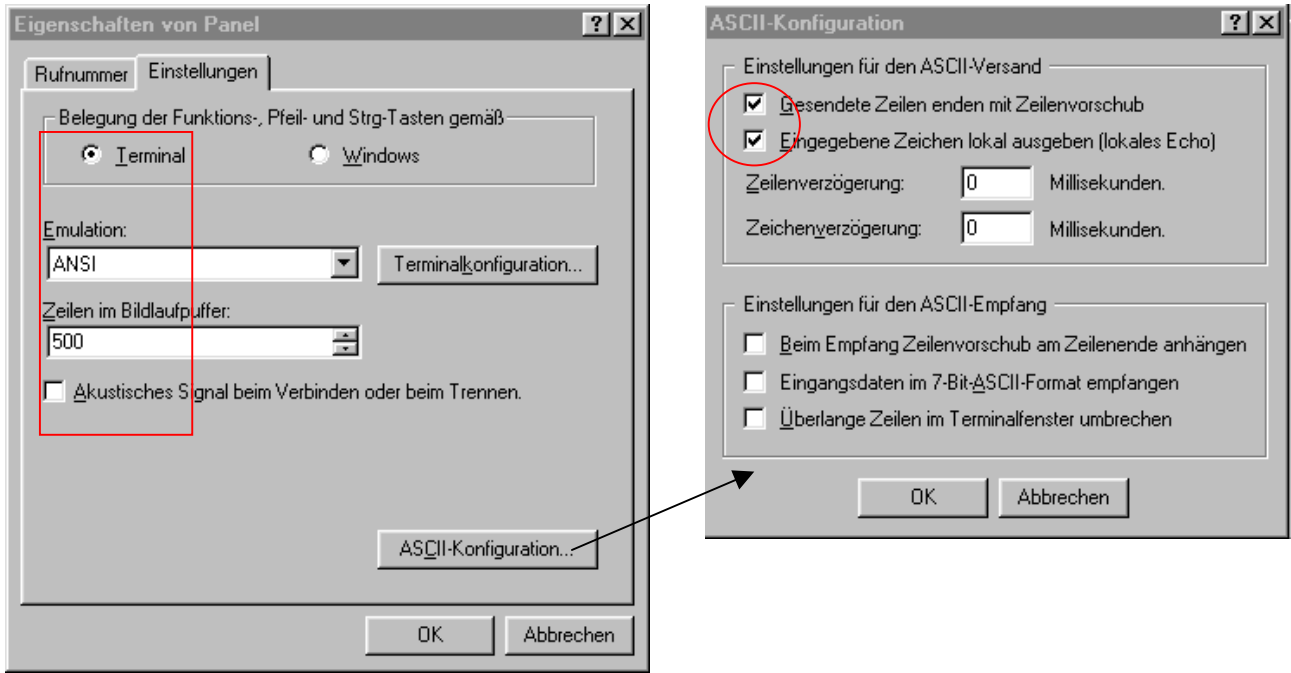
Eigenschaften von Panel
? X

Rufnummer | Einstellungen

Belegung der Funktions-, Pfeil- und Strg-Tasten gemäß

Terminal

Windows

Emulation:

ANSI

Terminalkonfiguration...

Zeilen im Bildlaufpuffer:

500

Akustisches Signal beim Verbinden oder beim Trennen.

ASCII-Konfiguration...

OK

Abbrechen

ASCII-Konfiguration
? X

Einstellungen für den ASCII-Versand

Gesendete Zeilen enden mit Zeilenvorschub

Eingegebene Zeichen lokal ausgeben (lokales Echo)

Zeilenverzögerung: 0 Millisekunden.

Zeichenverzögerung: 0 Millisekunden.

Einstellungen für den ASCII-Empfang

Beim Empfang Zeilenvorschub am Zeilenende anhängen

Eingangsdaten im 7-Bit-ASCII-Format empfangen

Überlange Zeilen im Terminalfenster umbrechen

OK

Abbrechen